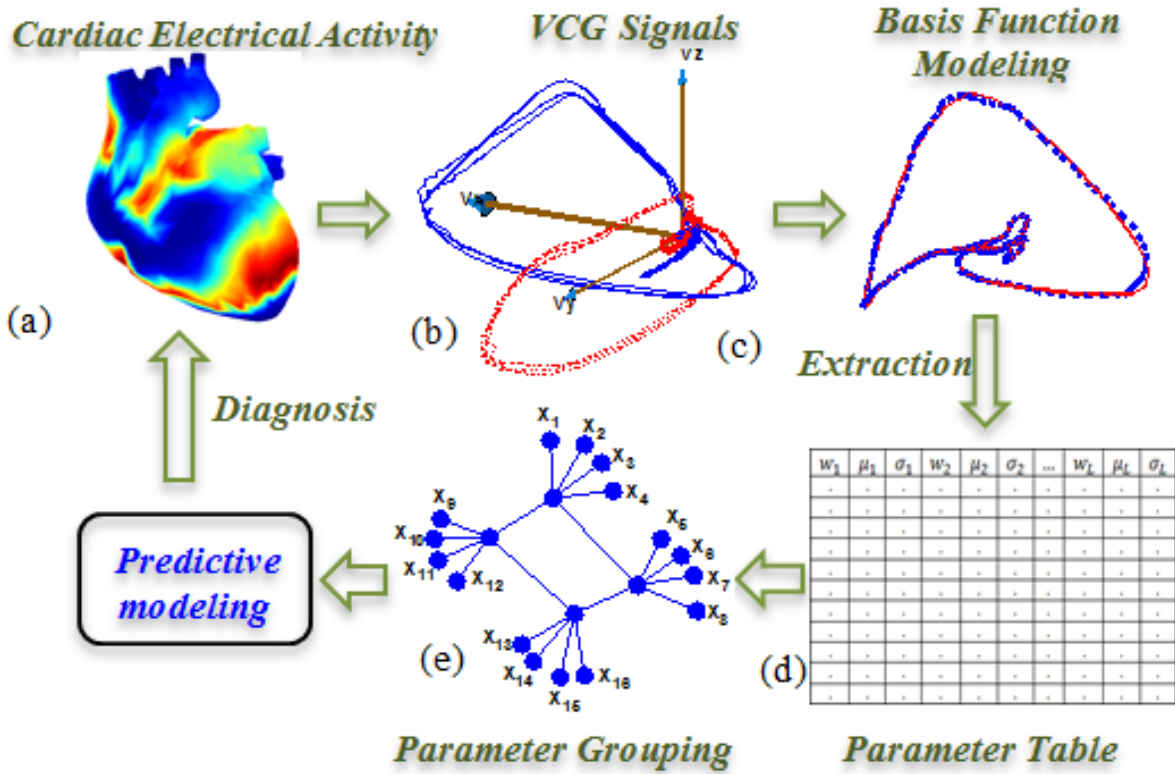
Cardiac Electrical Activity

VCG Signals

Basis Function Modeling

vz

vx

vy

(a)

(b)

(c)

Extraction

Diagnosis

$x_1$ $x_2$ $x_3$ $x_4$ $x_5$ $x_6$ $x_7$ $x_8$ $x_9$ $x_{10}$ $x_{11}$ $x_{12}$ $x_{13}$ $x_{14}$ $x_{15}$ $x_{16}$

| $w_1$ | $\mu_1$ | $\sigma_1$ | $w_2$ | $\mu_2$ | $\sigma_2$ | ... | $w_L$ | $\mu_L$ | $\sigma_L$ |
|---|---|---|---|---|---|---|---|---|---|
| . | . | . | . | . | . | . | . | . | . |
| . | . | . | . | . | . | . | . | . | . |
| . | . | . | . | . | . | . | . | . | . |
| . | . | . | . | . | . | . | . | . | . |
| . | . | . | . | . | . | . | . | . | . |
| . | . | . | . | . | . | . | . | . | . |
| . | . | . | . | . | . | . | . | . | . |
| . | . | . | . | . | . | . | . | . | . |
| . | . | . | . | . | . | . | . | . | . |
| . | . | . | . | . | . | . | . | . | . |
| . | . | . | . | . | . | . | . | . | . |
| . | . | . | . | . | . | . | . | . | . |

Predictive modeling

(e)

(d)

Parameter Grouping

Parameter Table